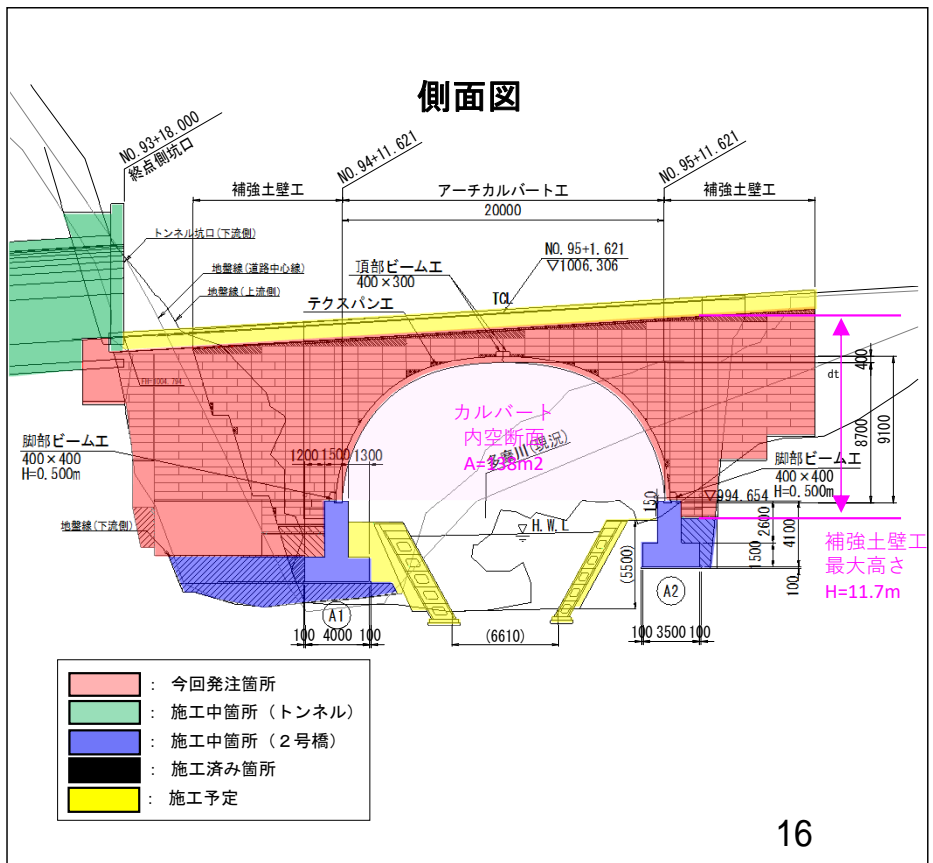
側面図

NO.93+18.000
終点側坑口
NO.94+11.621
NO.95+11.621

補強土壁工
アーチカルバート工
補強土壁工
20000

トンネル坑口(下流側)
地盤線(道路中心線)
地盤線(上流側)

頂部ビーム工
400×300
NO.95+1.621
▽1006.306
TCL
テクスパン工

FH=1004.794

カルバート
内空断面
A=98m2
多摩川(現況)

脚部ビーム工
400×400
H=0.500m

1200 1500 1300

脚部ビーム工
400×400
H=0.500m
▽994.654

400
dt
8700
9100
150
2600
4100
1500
100
(5500)

補強土壁工
最大高さ
H=11.7m

H.W.L

地盤線(下流側)

A1
A2
100 4000 100
(6610)
100 3500 100

: 今回発注箇所
: 施工中箇所(トンネル)
: 施工中箇所(2号橋)
: 施工済み箇所
: 施工予定

16